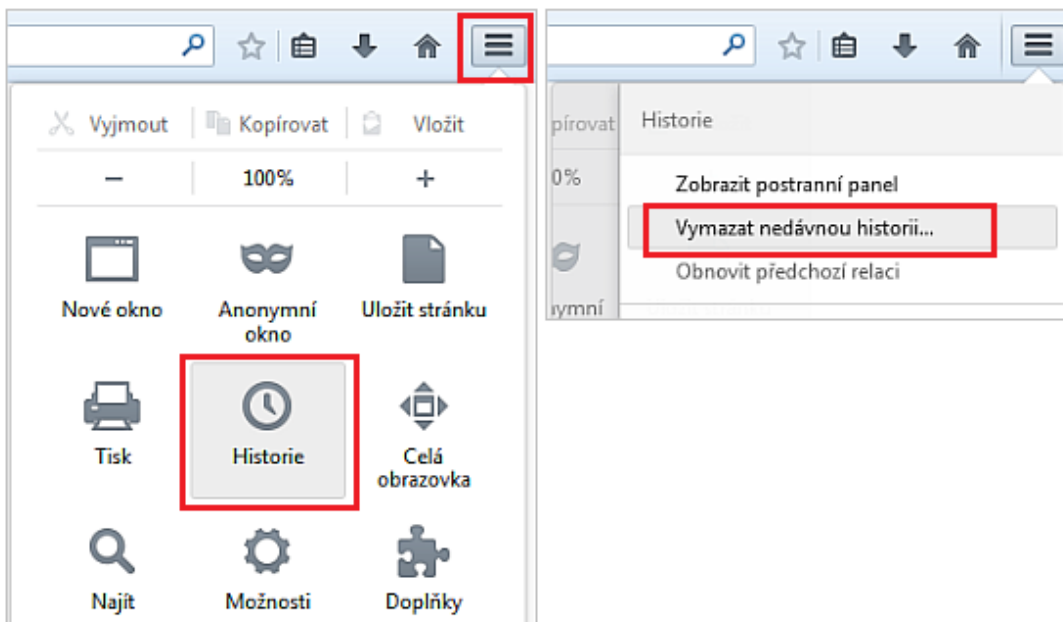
Vyjmout | Kopírovat | Vložit

– 100% +

Nové okno

Anonymní okno

Uložit stránku

Tisk

Historie

Celá obrazovka

Najít

Možnosti

Doplňky

pírovat

0%

ymní

Historie

Zobrazit postranní panel

Vymazat nedávnou historii...

Obnovit předchozí relaci